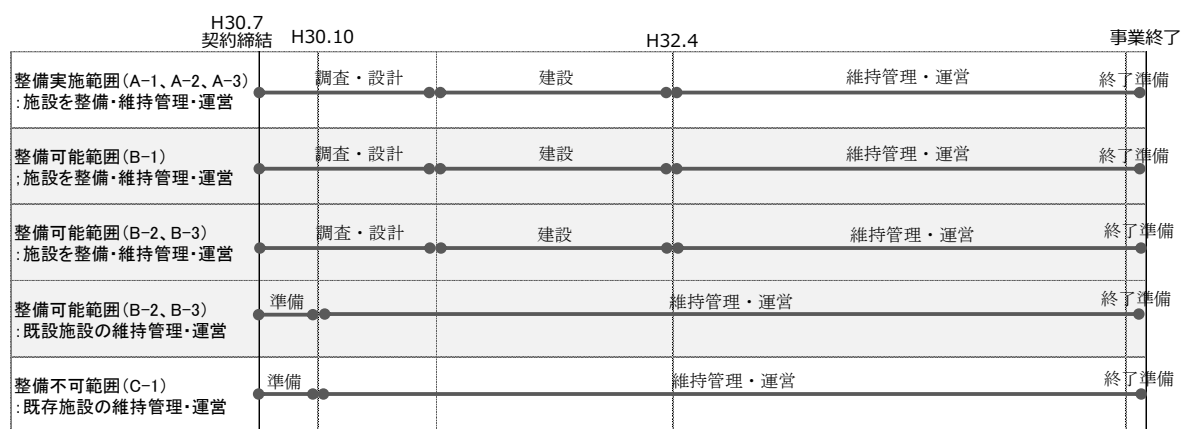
H30.7
契約締結 H30.10 H32.4 事業終了

整備実施範囲(A-1、A-2、A-3)
:施設を整備・維持管理・運営
調査・設計 建設 維持管理・運営 終了準備

整備可能範囲(B-1)
:施設を整備・維持管理・運営
調査・設計 建設 維持管理・運営 終了準備

整備可能範囲(B-2、B-3)
:施設を整備・維持管理・運営
調査・設計 建設 維持管理・運営 終了準備

整備可能範囲(B-2、B-3)
:既設施設の維持管理・運営
準備 維持管理・運営 終了準備

整備不可範囲(C-1)
:既存施設の維持管理・運営
準備 維持管理・運営 終了準備